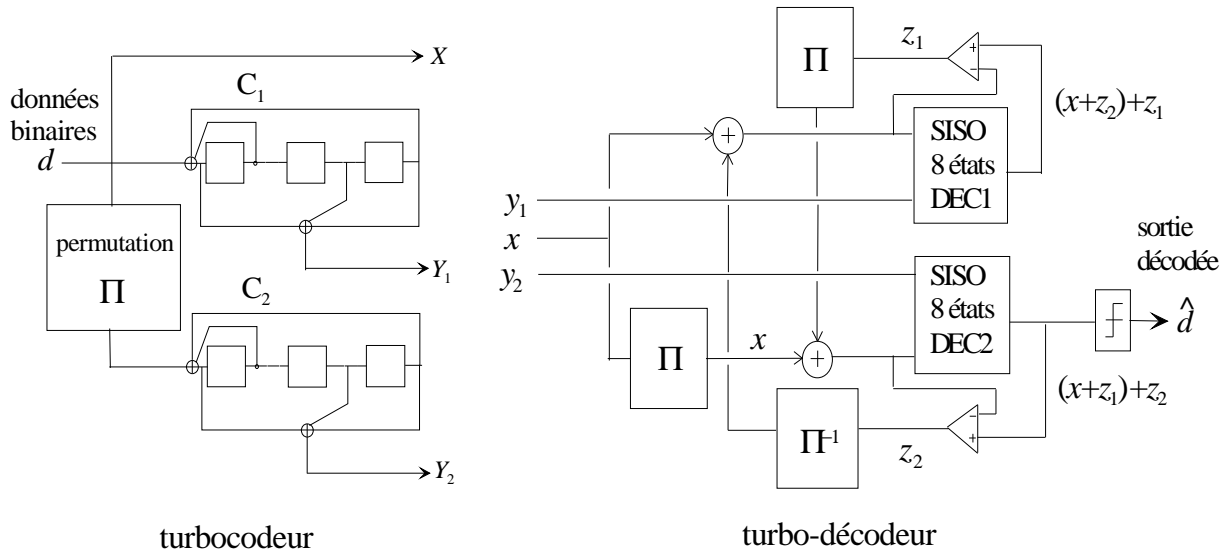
$X$

données binaires $d$

$C_1$

permutation

$\Pi$

$Y_1$

$C_2$

$Y_2$

turbocodeur

$\Pi$

$z_1$

+

−

$(x+z_2)+z_1$

+

SISO 8 états DEC1

$y_1$

$x$

$y_2$

SISO 8 états DEC2

sortie décodée

$\hat{d}$

$\Pi$

$x$

+

$(x+z_1)+z_2$

$\Pi^{-1}$

−

+

$z_2$

turbo-décodeur